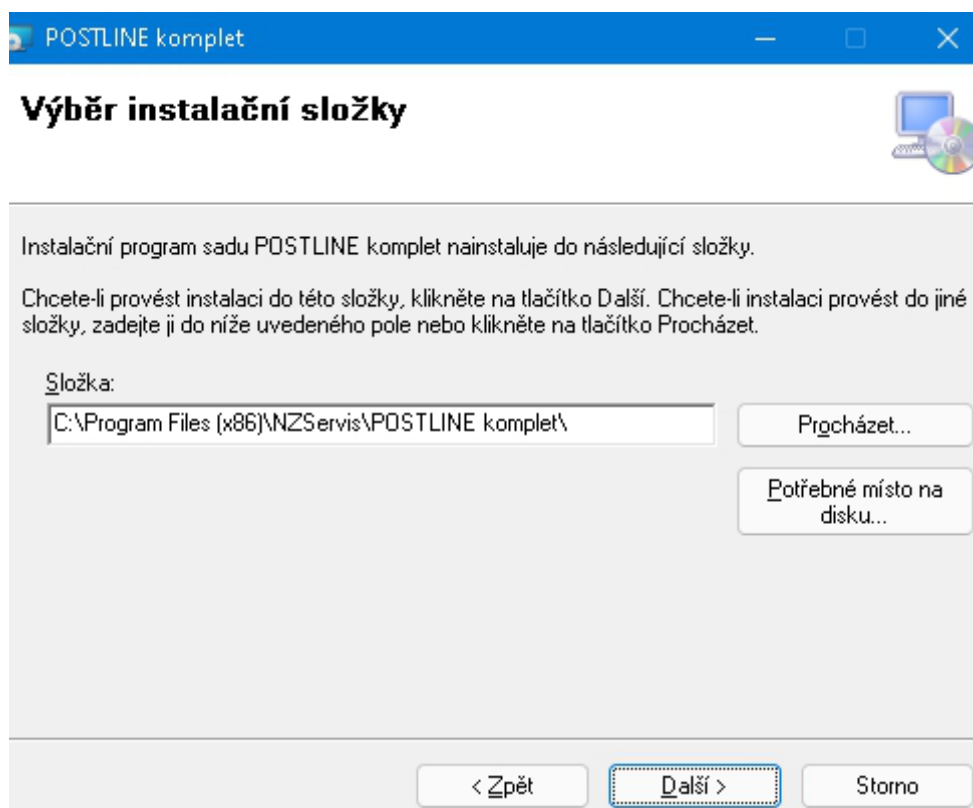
POSTLINE komplet

Výběr instalační složky

Instalační program sadu POSTLINE komplet nainstaluje do následující složky.

Chcete-li provést instalaci do této složky, klikněte na tlačítko Další. Chcete-li instalaci provést do jiné složky, zadejte ji do níže uvedeného pole nebo klikněte na tlačítko Procházet.

Složka:

C:\Program Files (x86)\NZServis\POSTLINE komplet\

Procházet...

Potřebné místo na disku...

< Zpět

Další >

Storno